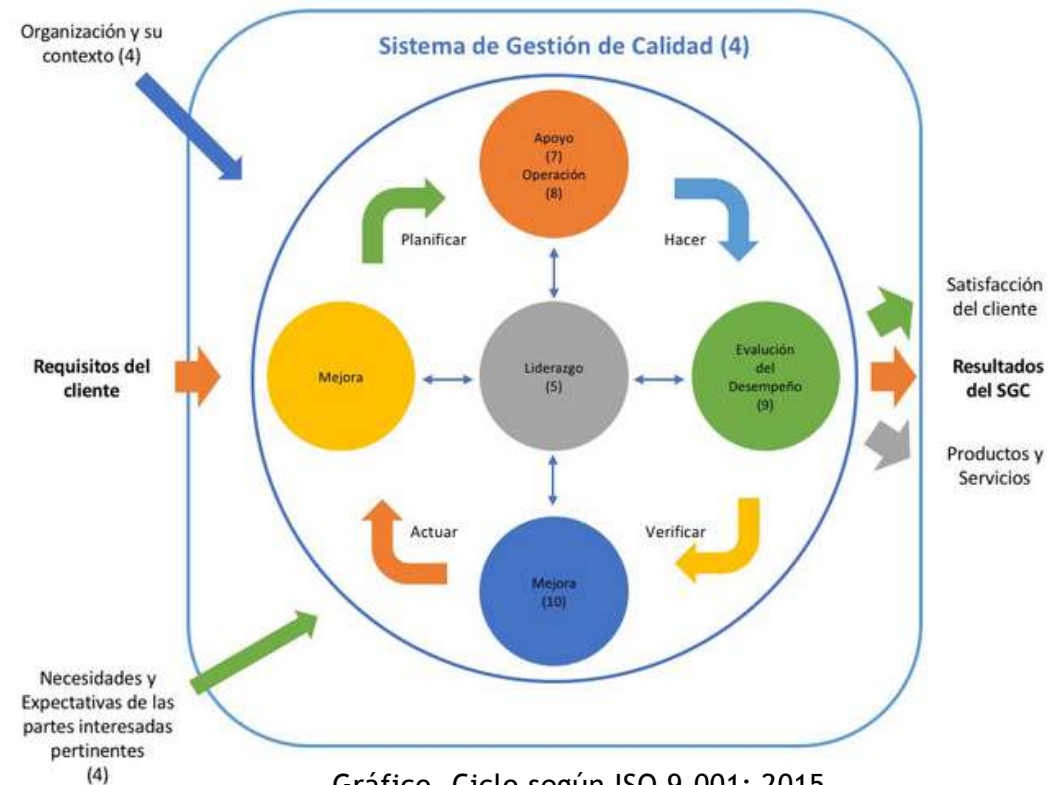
Organización y su contexto (4)

Sistema de Gestión de Calidad (4)

Apoyo
(7)
Operación
(8)

Planificar

Hacer

Requisitos del cliente

Mejora

Liderazgo
(5)

Evalución del Desempeño
(9)

Satisfacción del cliente

Resultados del SGC

Productos y Servicios

Actuar

Verificar

Mejora
(10)

Necesidades y Expectativas de las partes interesadas pertinentes
(4)

Gráfico. Ciclo según ISO 9 001: 2015